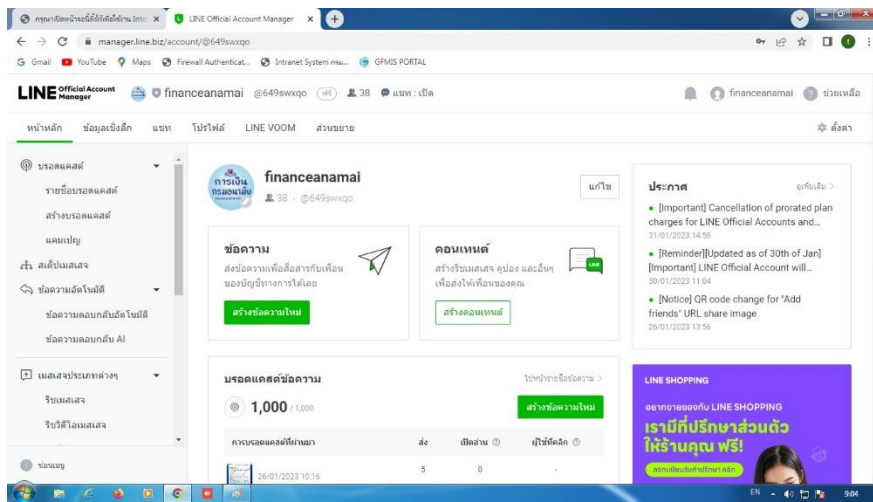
กรุณาเลือกบัญชีที่ต้องการใช้งาน Inte ×
LINE Official Account Manager ×
manager.line.biz/account/@649swxqo
Gmail YouTube Maps Firewall Authenticat... Intranet System กรม... GFMIS PORTAL

LINE Official Account Manager
financeanamai @649swxqo ฟรี 38 แชท : เปิด
financeanamai ช่วยเหลือ

หน้าหลัก ข้อมูลเชิงลึก แชท โปรไฟล์ LINE VOOM ส่วนขยาย
ตั้งค่า

บรอดแคสต์
รายชื่อบรอดแคสต์
สร้างบรอดแคสต์
แคมเปญ
สเต็ปเมสเสจ
ข้อความอัตโนมัติ
ข้อความตอบกลับอัตโนมัติ
ข้อความตอบกลับ AI
เมสเสจประเภทต่างๆ
ริชเมสเสจ
ริชวิดีโอเมสเสจ
ร่องมบูญ

การเงิน กรมอนามัย
financeanamai
38 · @649swxqo
แก้ไข

ข้อความ
ส่งข้อความเพื่อสื่อสารกับเพื่อนของบัญชีทางการได้เลย
สร้างข้อความใหม่

คอนเทนต์
สร้างริชเมสเสจ คูปอง และอื่นๆ เพื่อส่งให้เพื่อนของคุณ
สร้างคอนเทนต์

ประกาศ
ดูเพิ่มเติม >
• [Important] Cancellation of prorated plan charges for LINE Official Accounts and...
31/01/2023 14:58
• [Reminder][Updated as of 30th of Jan] [Important] LINE Official Account will...
30/01/2023 11:04
• [Notice] QR code change for "Add friends" URL share image
26/01/2023 13:56

บรอดแคสต์ข้อความ
ไปหน้ารายชื่อข้อความ >
1,000 / 1,000
สร้างข้อความใหม่
การบรอดแคสต์ที่ผ่านมา ส่ง เปิดอ่าน ผู้ใช้ที่คลิก
26/01/2023 10:16 5 0 -

LINE SHOPPING
อยากขายของกับ LINE SHOPPING
เรามีที่ปรึกษาส่วนตัว ให้ร้านคุณ ฟรี!
ลงทะเบียนรับคำปรึกษา คลิก

EN 9:04